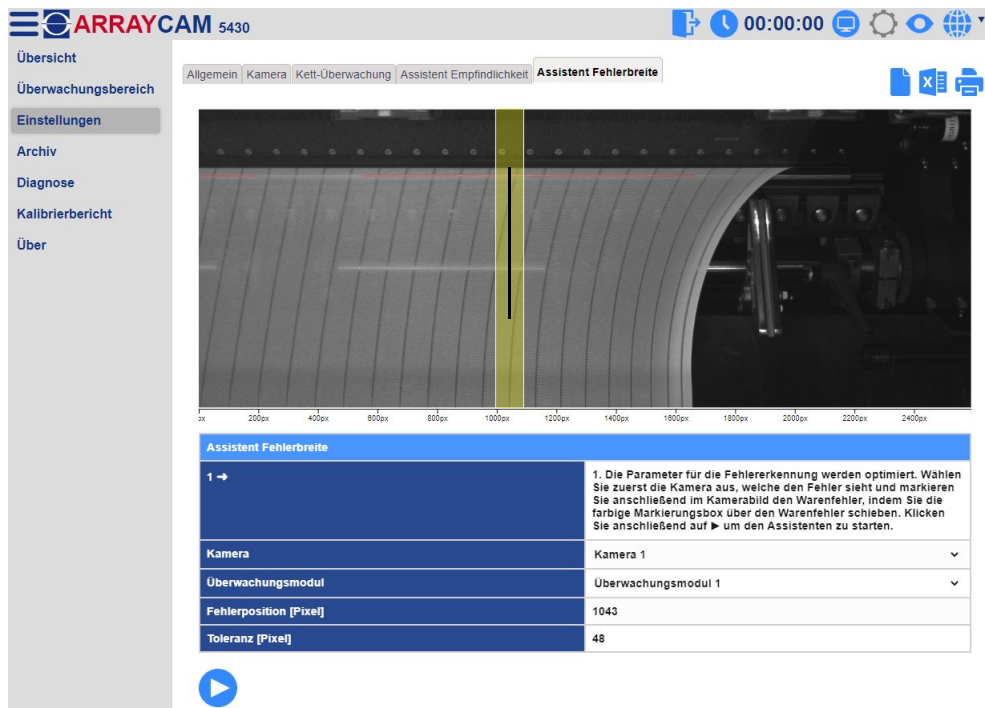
ARRAYCAM 5430

00:00:00

Übersicht
Überwachungsbereich
Einstellungen
Archiv
Diagnose
Kalibrierbericht
Über

Allgemein | Kamera | Kett-Überwachung | Assistent Empfindlichkeit | Assistent Fehlerbreite

0px 200px 400px 600px 800px 1000px 1200px 1400px 1600px 1800px 2000px 2200px 2400px

| Assistent Fehlerbreite | |
|---|---|
| 1 ➜ | 1. Die Parameter für die Fehlererkennung werden optimiert. Wählen Sie zuerst die Kamera aus, welche den Fehler sieht und markieren Sie anschließend im Kamerabild den Warenfehler, indem Sie die farbige Markierungsbox über den Warenfehler schieben. Klicken Sie anschließend auf ▶ um den Assistenten zu starten. |
| Kamera | Kamera 1 |
| Überwachungsmodul | Überwachungsmodul 1 |
| Fehlerposition [Pixel] | 1043 |
| Toleranz [Pixel] | 48 |